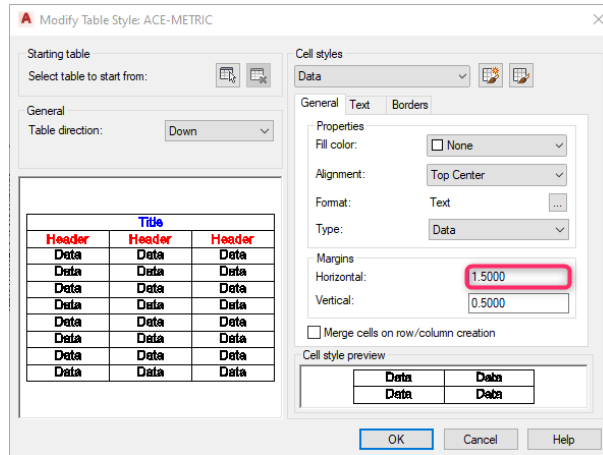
Modify Table Style: ACE-METRIC

Starting table
Select table to start from:

General
Table direction: Down

| Title | | |
|---|---|---|
| Header | Header | Header |
| Data | Data | Data |
| Data | Data | Data |
| Data | Data | Data |
| Data | Data | Data |
| Data | Data | Data |
| Data | Data | Data |
| Data | Data | Data |
| Data | Data | Data |

Cell styles
Data

General | Text | Borders

Properties
Fill color: None
Alignment: Top Center
Format: Text ...
Type: Data

Margins
Horizontal: 1.5000
Vertical: 0.5000

Merge cells on row/column creation

Cell style preview

| Data | Data |
|---|---|
| Data | Data |

OK | Cancel | Help